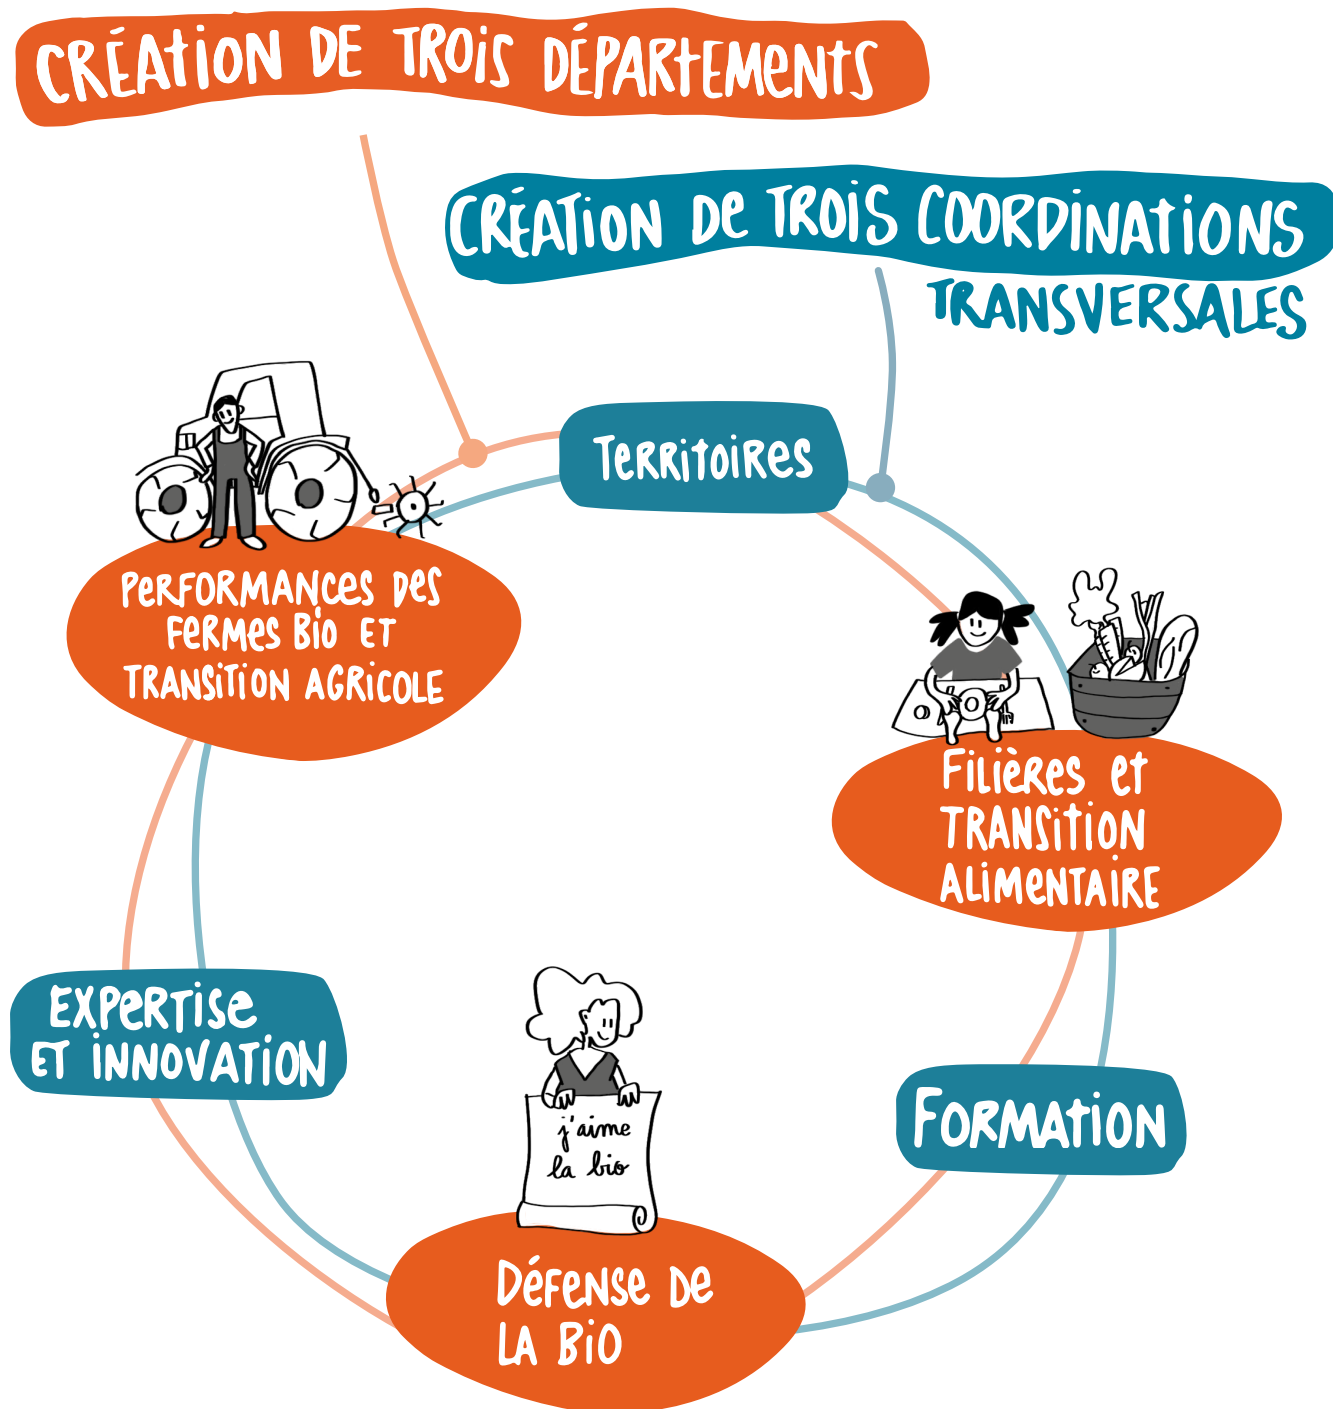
CRÉATION DE TROIS DÉPARTEMENTS

CRÉATION DE TROIS COORDINATIONS TRANSVERSALES

Territoires

PERFORMANCES DES FERMES BIO ET TRANSITION AGRICOLE

Filières et TRANSITION ALIMENTAIRE

EXPERTISE ET INNOVATION

j'aime la bio

Formation

Défense de la Bio